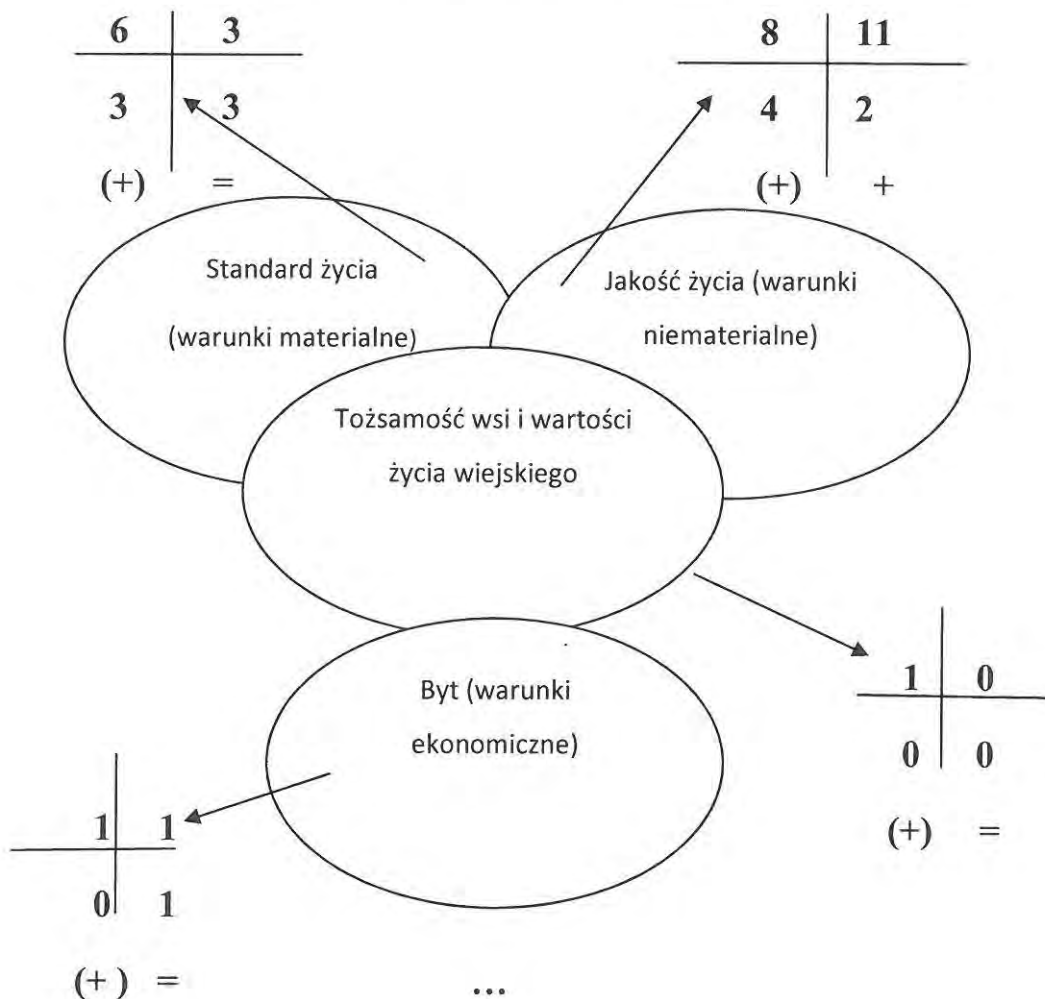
| 6 | 3 |
|---|---|
| 3 | 3 |

(+) =

| 8 | 11 |
|---|---|
| 4 | 2 |

(+) +

Standard życia (warunki materialne)

Jakość życia (warunki niematerialne)

Tożsamość wsi i wartości życia wiejskiego

Byt (warunki ekonomiczne)

| 1 | 0 |
|---|---|
| 0 | 0 |

(+) =

| 1 | 1 |
|---|---|
| 0 | 1 |

(+ ) =

...